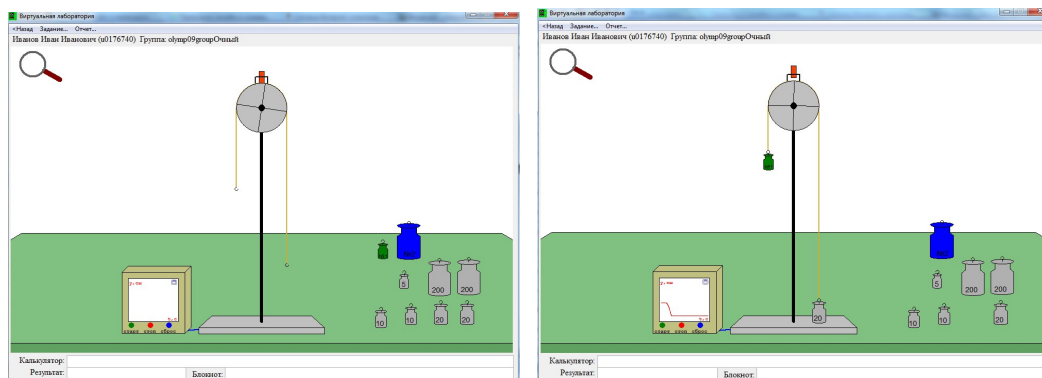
Виртуальная лаборатория

<Назад Задание... Отчет...

Иванов Иван Иванович (u0176740) Группа: olymp09groupОчный

5

200 200

10 10 20 20

Калькулятор:

Результат:

Блокнот:

Виртуальная лаборатория

<Назад Задание... Отчет...

Иванов Иван Иванович (u0176740) Группа: olymp09groupОчный

5

200 200

20

10 10 20

Калькулятор:

Результат:

Блокнот: